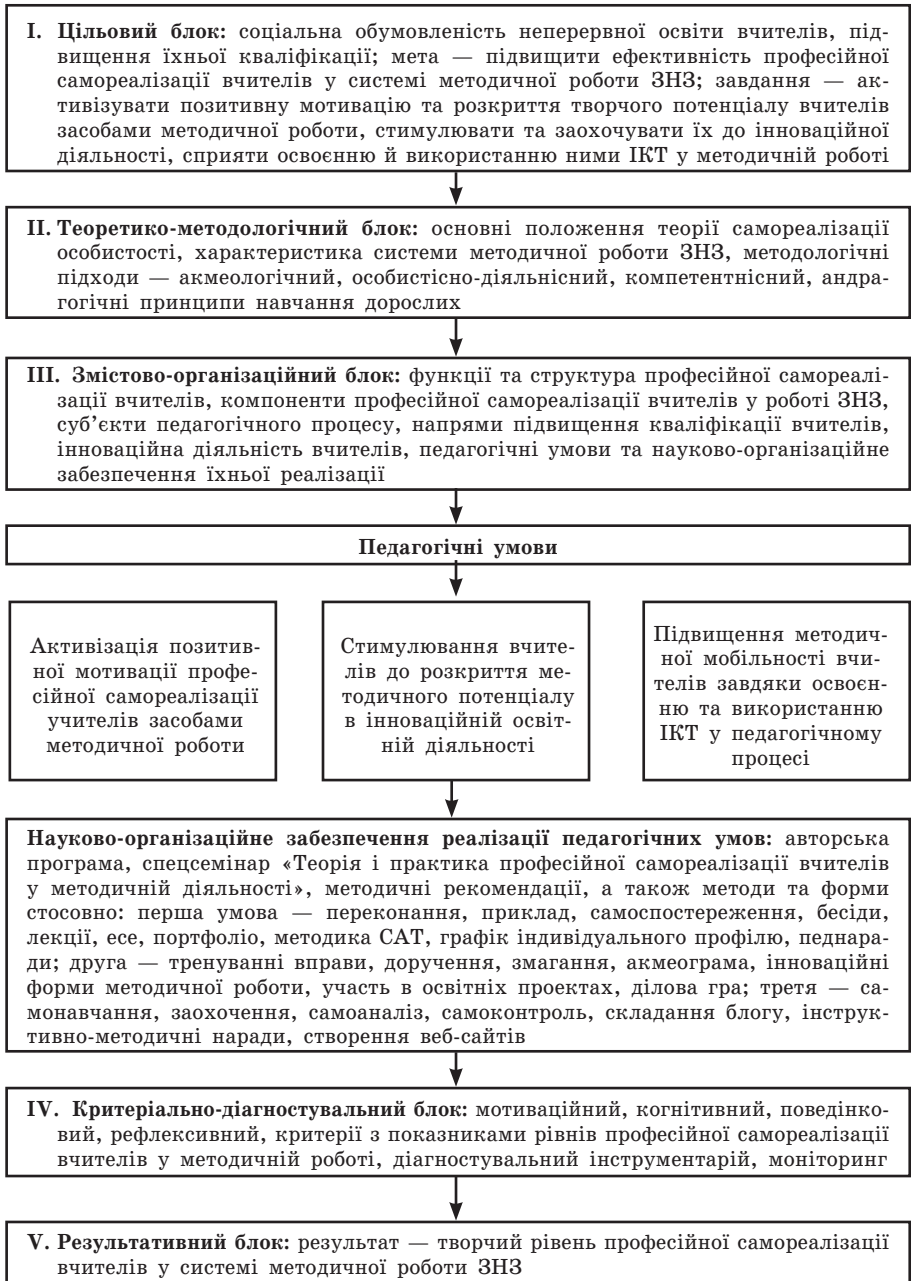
I. Цільовий блок: соціальна обумовленість неперервної освіти вчителів, підвищення їхньої кваліфікації; мета — підвищити ефективність професійної самореалізації вчителів у системі методичної роботи ЗНЗ; завдання — активізувати позитивну мотивацію та розкриття творчого потенціалу вчителів засобами методичної роботи, стимулювати та заохочувати їх до інноваційної діяльності, сприяти освоєнню й використанню ними ІКТ у методичній роботі

II. Теоретико-методологічний блок: основні положення теорії самореалізації особистості, характеристика системи методичної роботи ЗНЗ, методологічні підходи — акмеологічний, особистісно-діяльнісний, компетентнісний, андрагогічні принципи навчання дорослих

III. Змістово-організаційний блок: функції та структура професійної самореалізації вчителів, компоненти професійної самореалізації вчителів у роботі ЗНЗ, суб'єкти педагогічного процесу, напрями підвищення кваліфікації вчителів, інноваційна діяльність вчителів, педагогічні умови та науково-організаційне забезпечення їхньої реалізації

Педагогічні умови

Активізація позитивної мотивації професійної самореалізації учителів засобами методичної роботи

Стимулювання вчителів до розкриття методичного потенціалу в інноваційній освітній діяльності

Підвищення методичної мобільності вчителів завдяки освоєнню та використанню ІКТ у педагогічному процесі

Науково-організаційне забезпечення реалізації педагогічних умов: авторська програма, спецсемінар «Теорія і практика професійної самореалізації вчителів у методичній діяльності», методичні рекомендації, а також методи та форми стосовно: перша умова — переконання, приклад, самоспостереження, бесіди, лекції, есе, портфоліо, методика САТ, графік індивідуального профілю, packнаради; друга — тренуванні вправи, доручення, змагання, акмеограма, інноваційні форми методичної роботи, участь в освітніх проектах, ділова гра; третя — самонавчання, заохочення, самоаналіз, самоконтроль, складання блогу, інструктивно-методичні наради, створення веб-сайтів

IV. Критеріально-діагностувальний блок: мотиваційний, когнітивний, поведінковий, рефлексивний, критерії з показниками рівнів професійної самореалізації вчителів у методичній роботі, діагностувальний інструментарій, моніторинг

V. Результативний блок: результат — творчий рівень професійної самореалізації вчителів у системі методичної роботи ЗНЗ